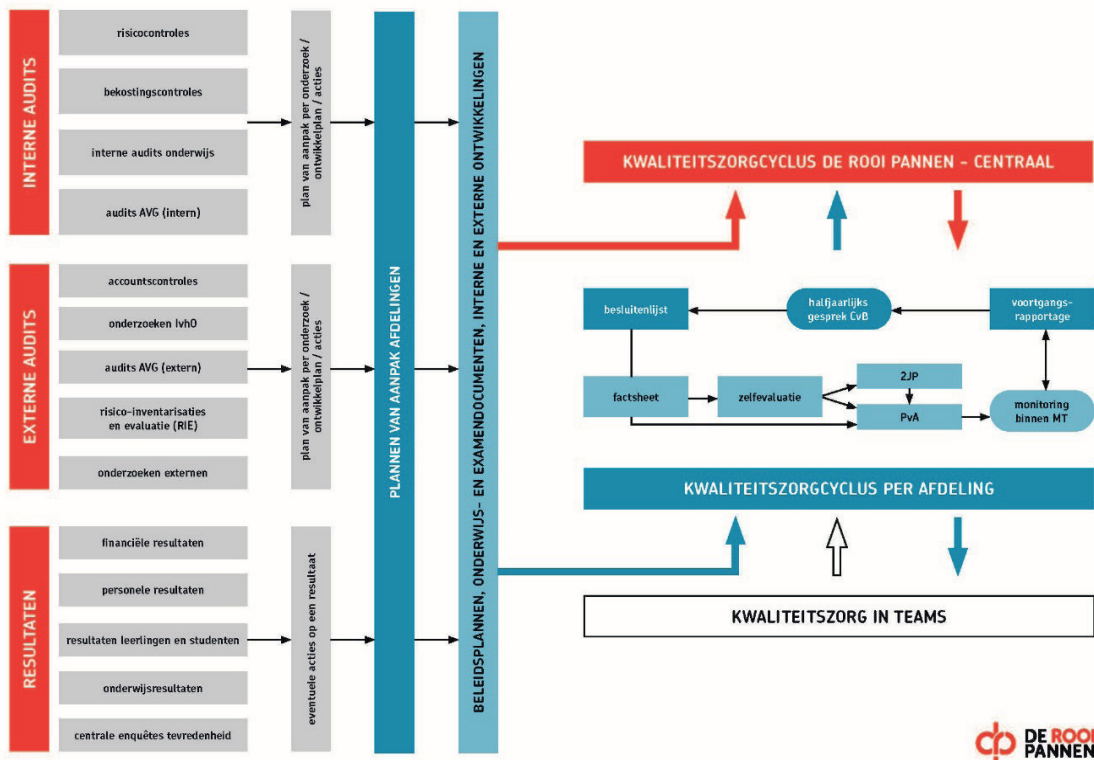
INTERNE AUDITS

risicocontroles

bekostingscontroles

interne audits onderwijs

audits AVG (intern)

plan van aanpak per onderzoek / ontwikkelplan / acties

EXTERNE AUDITS

accountscontroles

onderzoeken IvhO

audits AVG (extern)

risico-inventarisaties en evaluatie (RIE)

onderzoeken externen

plan van aanpak per onderzoek / ontwikkelplan / acties

RESULTATEN

financiële resultaten

personele resultaten

resultaten leerlingen en studenten

onderwijsresultaten

centrale enquêtes tevredenheid

eventuele acties op een resultaat

PLANNEN VAN AANPAK AFDELINGEN

BELEIDSPLANNEN, ONDERWIJS- EN EXAMENDOCUMENTEN, INTERNE EN EXTERNE ONTWIKKELINGEN

KWALITEITSZORGCYCLUS DE ROOI PANNEN - CENTRAAL

besluitenlijst

halfjaarlijks gesprek CvB

voortgangs-rapportage

factsheet

zelfevaluatie

2JP

PvA

monitoring binnen MT

KWALITEITSZORGCYCLUS PER AFDELING

KWALITEITSZORG IN TEAMS

DE ROOI PANNEN